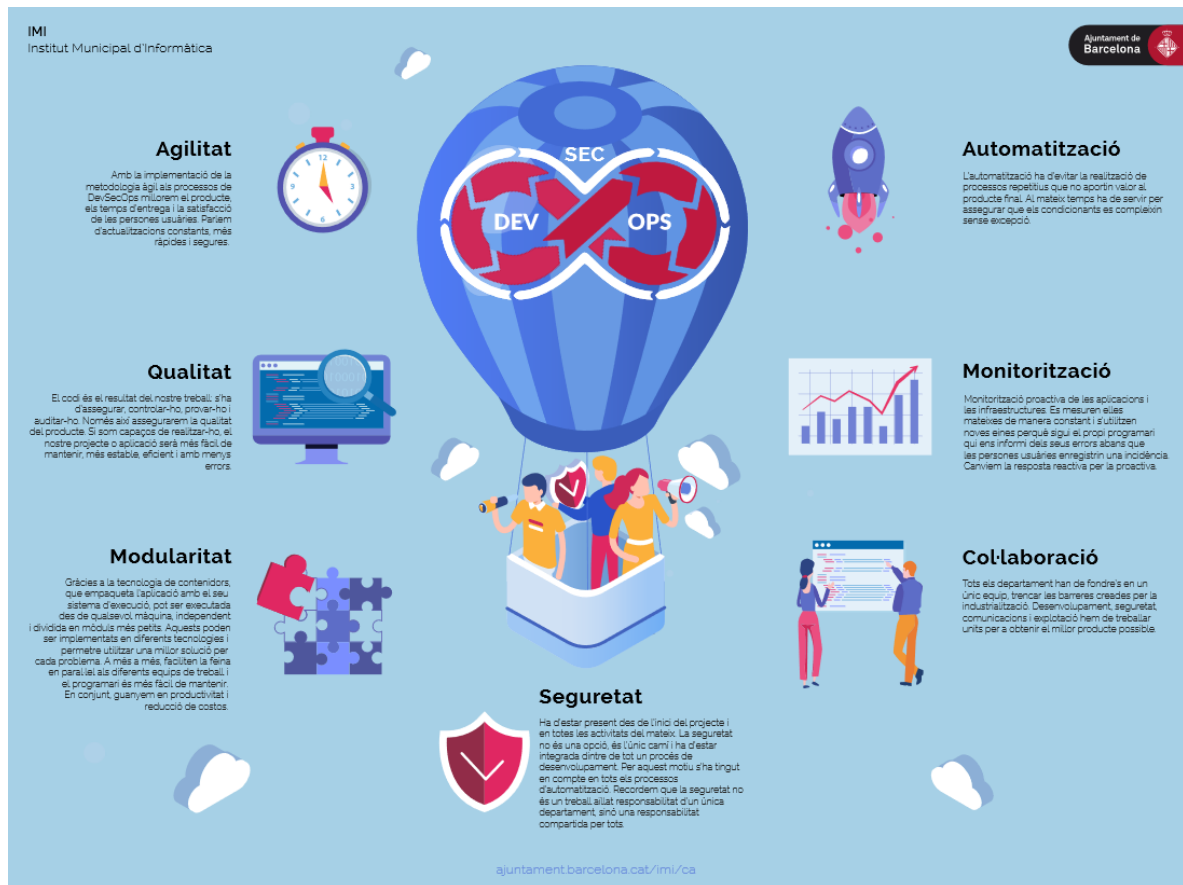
IMI
Institut Municipal d'Informàtica

Ajuntament de Barcelona

SEC
DEV
OPS

Agilitat

Amb la implementació de la metodologia àgil als processos de DevSecOps millorem el producte, els temps d'entrega i la satisfacció de les persones usuàries. Parlem d'actualitzacions constants, més ràpides i segures.

Automatització

L'automatització ha d'evitar la realització de processos repetitius que no aportin valor al producte final. Al mateix temps ha de servir per assegurar que els condicionants es compleixin sense excepció.

Qualitat

El codi és el resultat del nostre treball: s'ha d'assegurar, controlar-ho, provar-ho i auditar-ho. Només així assegurarem la qualitat del producte. Si som capaços de realitzar-ho, el nostre projecte o aplicació serà més fàcil de mantenir, més estable, eficient i amb menys errors.

Monitorització

Monitorització proactiva de les aplicacions i les infraestructures. Es mesuren elles mateixes de manera constant i s'utilitzen noves eines perquè sigui el propi programari qui ens informi dels seus errors abans que les persones usuàries enregistrin una incidència. Canviem la resposta reactiva per la proactiva.

Modularitat

Gràcies a la tecnologia de contenidors, que empaqueta l'aplicació amb el seu sistema d'execució, pot ser executada des de qualsevol màquina, independent i dividida en mòduls més petits. Aquests poden ser implementats en diferents tecnologies i permetre utilitzar una millor solució per cada problema. A més a més, faciliten la feina en paral·lel als diferents equips de treball i el programari és més fàcil de mantenir. En conjunt, guanyem en productivitat i reducció de costos.

Col·laboració

Tots els departament han de fondre's en un únic equip, trencar les barreres creades per la industrialització. Desenvolupament, seguretat, comunicacions i explotació hem de treballar units per a obtenir el millor producte possible.

Seguretat

Ha d'estar present des de l'inici del projecte i en totes les activitats del mateix. La seguretat no és una opció, és l'únic camí i ha d'estar integrada dintre de tot un procés de desenvolupament. Per aquest motiu s'ha tingut en compte en tots els processos d'automatització. Recordem que la seguretat no és un treball aïllat responsabilitat d'un únic departament, sinó una responsabilitat compartida per tots.

ajuntament.barcelona.cat/imi/ca